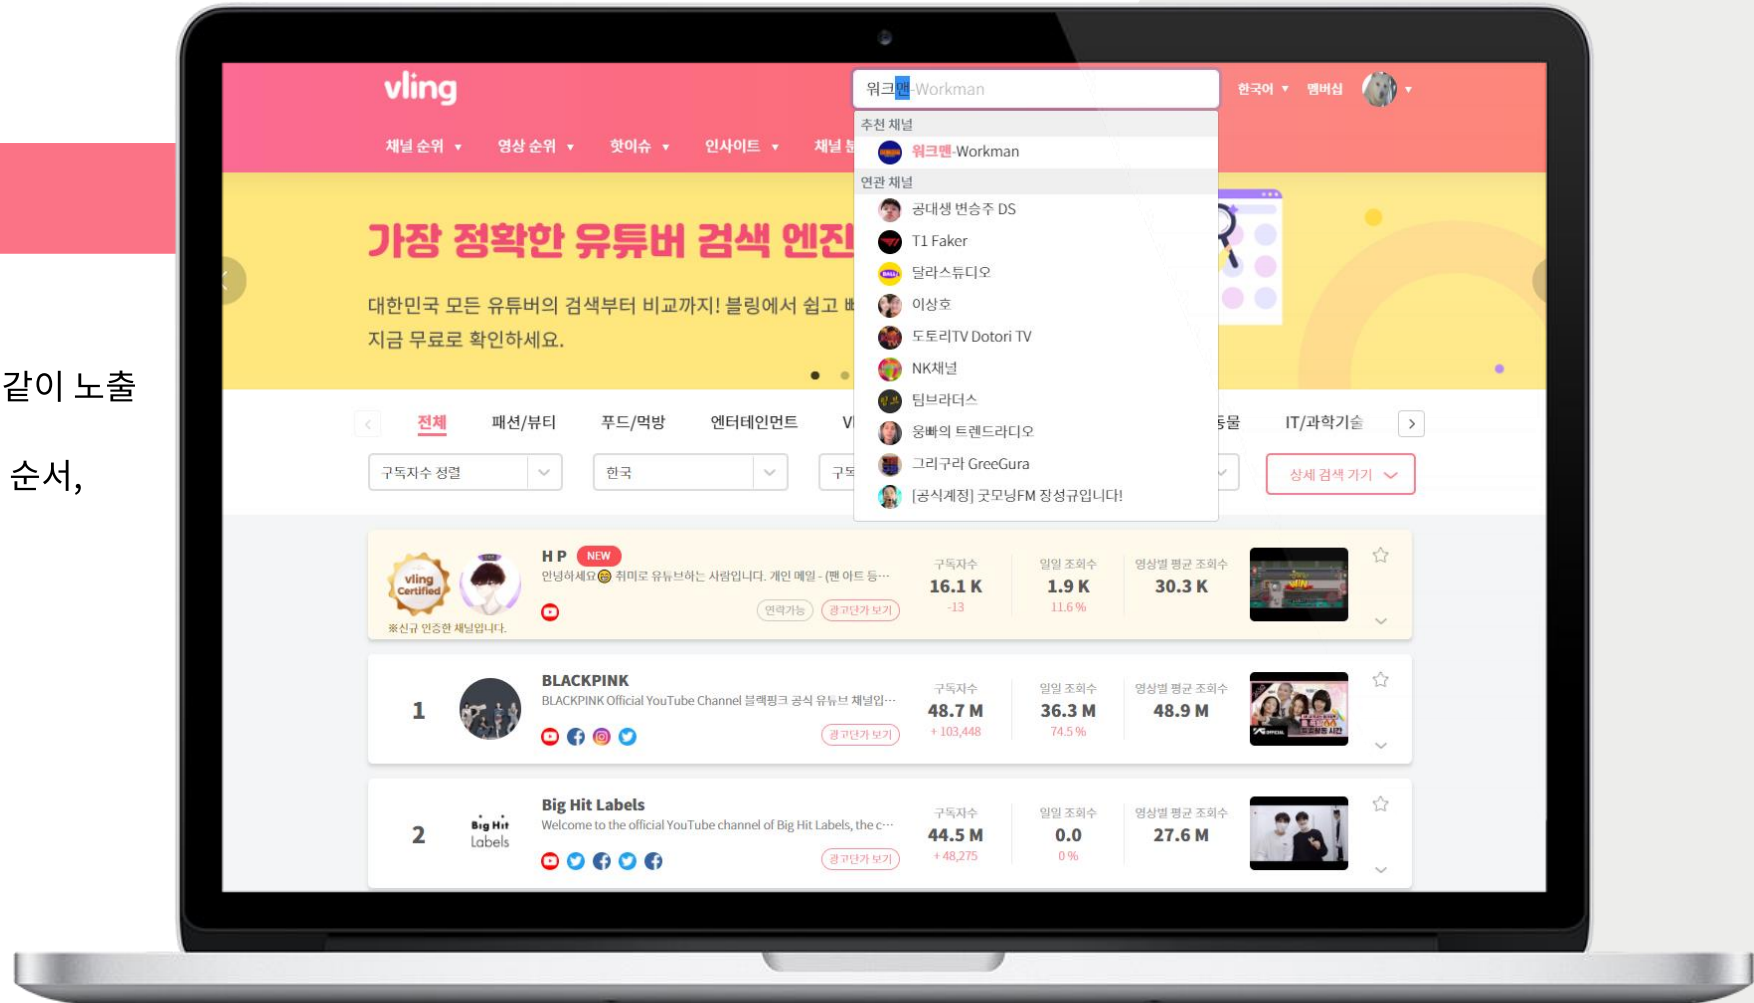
같이 노출

순서,

vling

워크맨-Workman

한국어 ▾ 멤버십 ▾

채널 순위 ▾ 영상 순위 ▾ 핫이슈 ▾ 인사이트 ▾ 채널

추천 채널
워크맨-Workman

연관 채널
공대생 변승주 DS
T1 Faker
달라스튜디오
이상호
도토리TV Dotori TV
NK채널
팁브라더스
웅빠의 트렌드라디오
그리구라 GreeGura
[공식계정] 굿모닝FM 장성규입니다!

가장 정확한 유튜버 검색 엔진

대한민국 모든 유튜버의 검색부터 비교까지! 블링에서 쉽고 빠
지금 무료로 확인하세요.

전체 패션/뷰티 푸드/먹방 엔터테인먼트 V 동물 IT/과학기술

구독자수 정렬 한국 구독 상세 검색 열기

vling Certified
※신규 인증한 채널입니다.

H P NEW
안녕하세요 취미로 유튜브하는 사람입니다. 개인 메일 - (팬 아트 등...
연락가능 광고단가 보기
구독자수 16.1 K -13
일일 조회수 1.9 K 11.6 %
영상별 평균 조회수 30.3 K

1
BLACKPINK
BLACKPINK Official YouTube Channel 블랙핑크 공식 유튜브 채널입...
광고단가 보기
구독자수 48.7 M + 103,448
일일 조회수 36.3 M 74.5 %
영상별 평균 조회수 48.9 M

2
Big Hit Labels
Big Hit Labels
Welcome to the official YouTube channel of Big Hit Labels, the c...
광고단가 보기
구독자수 44.5 M + 48,275
일일 조회수 0.0 0 %
영상별 평균 조회수 27.6 M